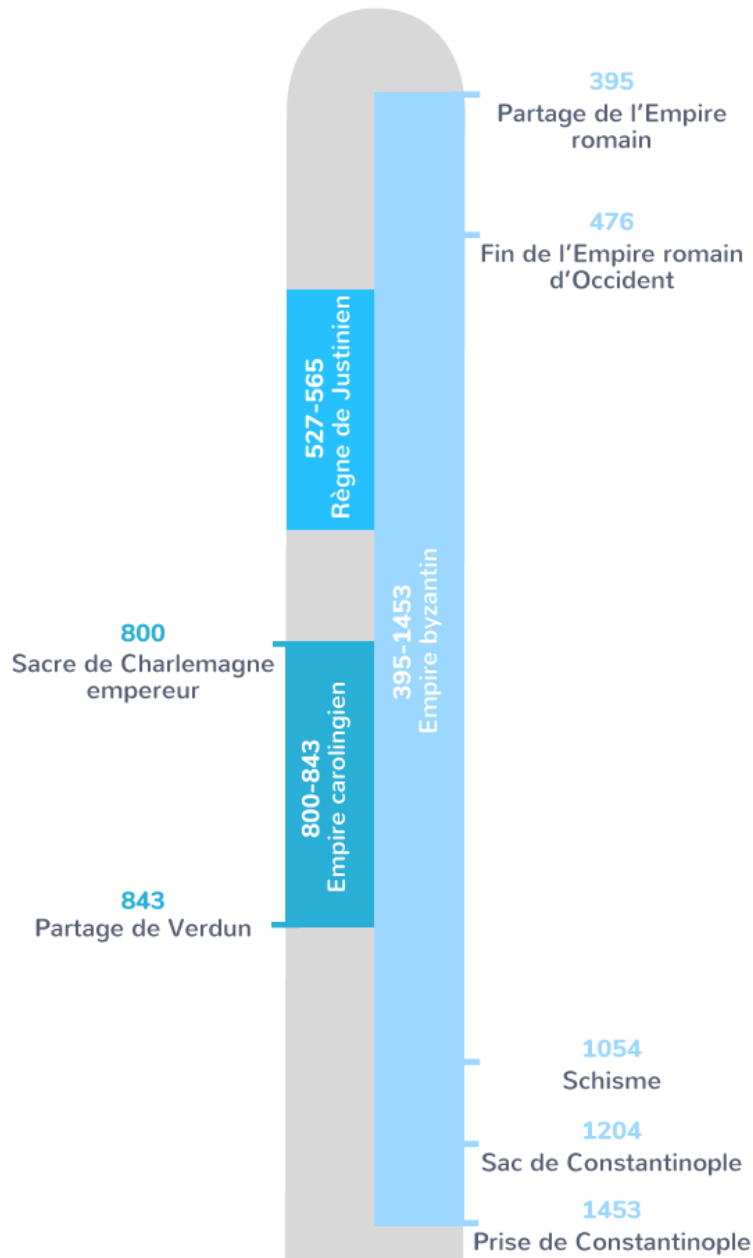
395
Partage de l'Empire romain

476
Fin de l'Empire romain d'Occident

527-565
Règne de Justinien

395-1453
Empire byzantin

800
Sacre de Charlemagne empereur

800-843
Empire carolingien

843
Partage de Verdun

1054
Schisme

1204
Sac de Constantinople

1453
Prise de Constantinople